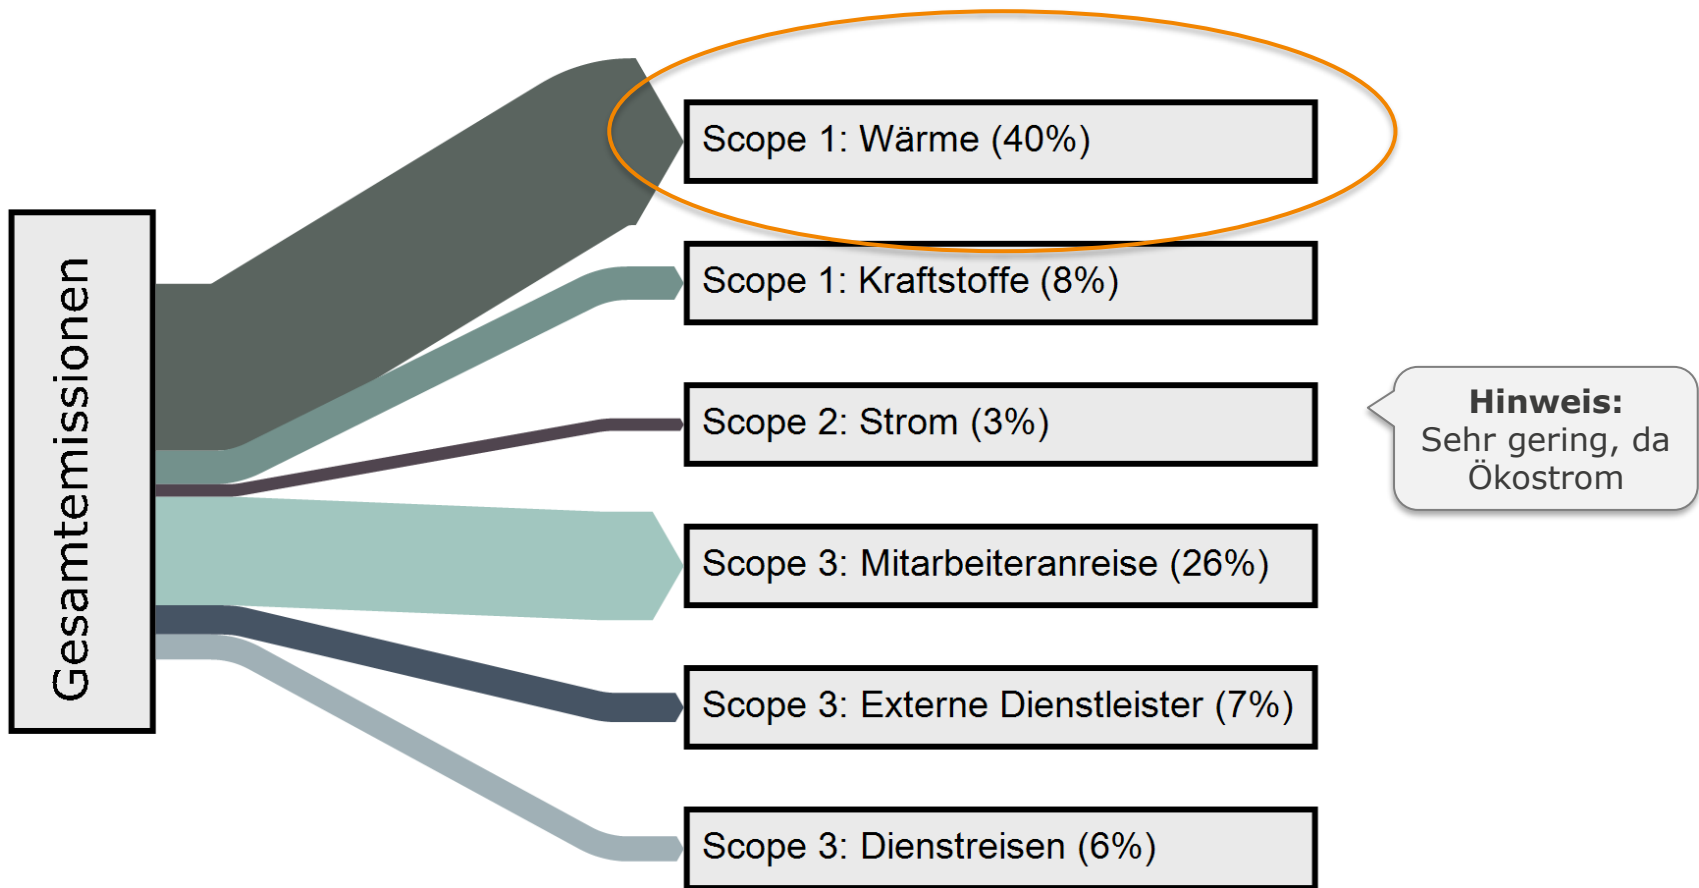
Gesamtemissionen

Scope 1: Wärme (40%)

Scope 1: Kraftstoffe (8%)

Scope 2: Strom (3%)

Scope 3: Mitarbeiteranreise (26%)

Scope 3: Externe Dienstleister (7%)

Scope 3: Dienstreisen (6%)

**Hinweis:**
Sehr gering, da Ökostrom